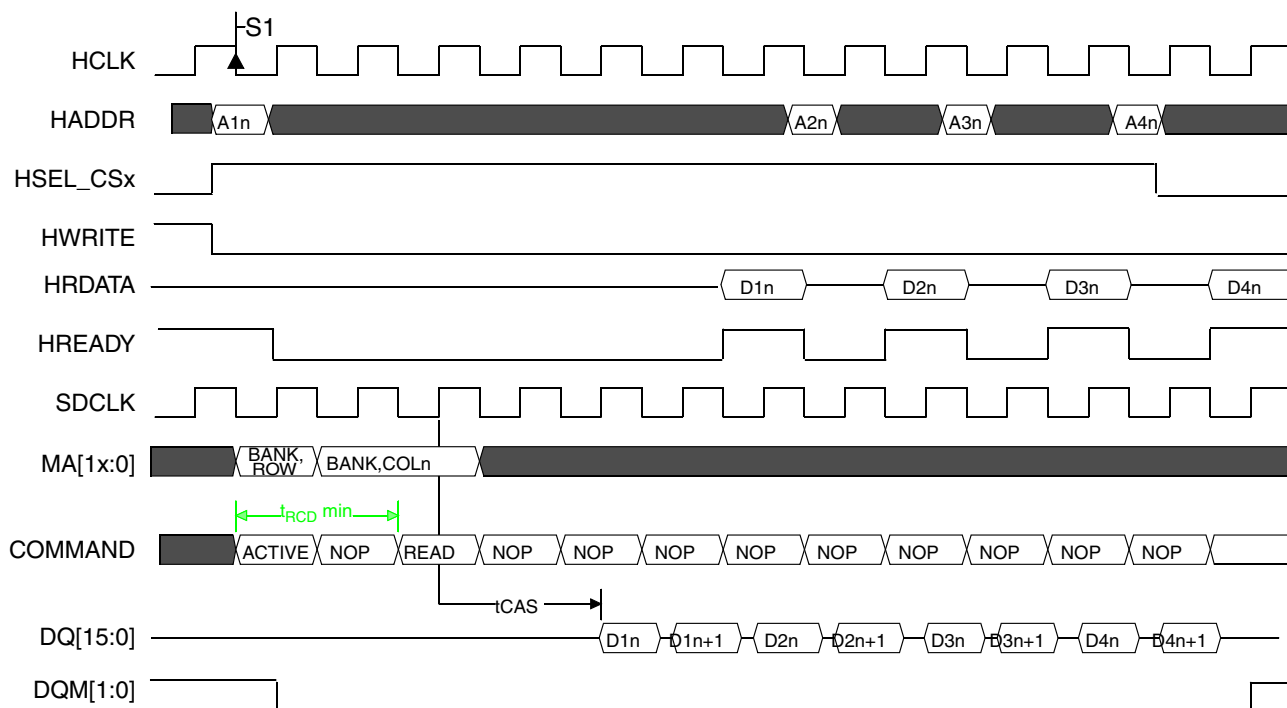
S1

HCLK

HADDR A1n A2n A3n A4n

HSEL_CSx

HWRITE

HRDATA D1n D2n D3n D4n

HREADY

SDCLK

MA[1x:0] BANK, ROW BANK,COLn

$t_{RCD}$ min

COMMAND ACTIVE NOP READ NOP NOP NOP NOP NOP NOP NOP NOP NOP

tCAS

DQ[15:0] D1n D1n+1 D2n D2n+1 D3n D3n+1 D4n D4n+1

DQM[1:0]